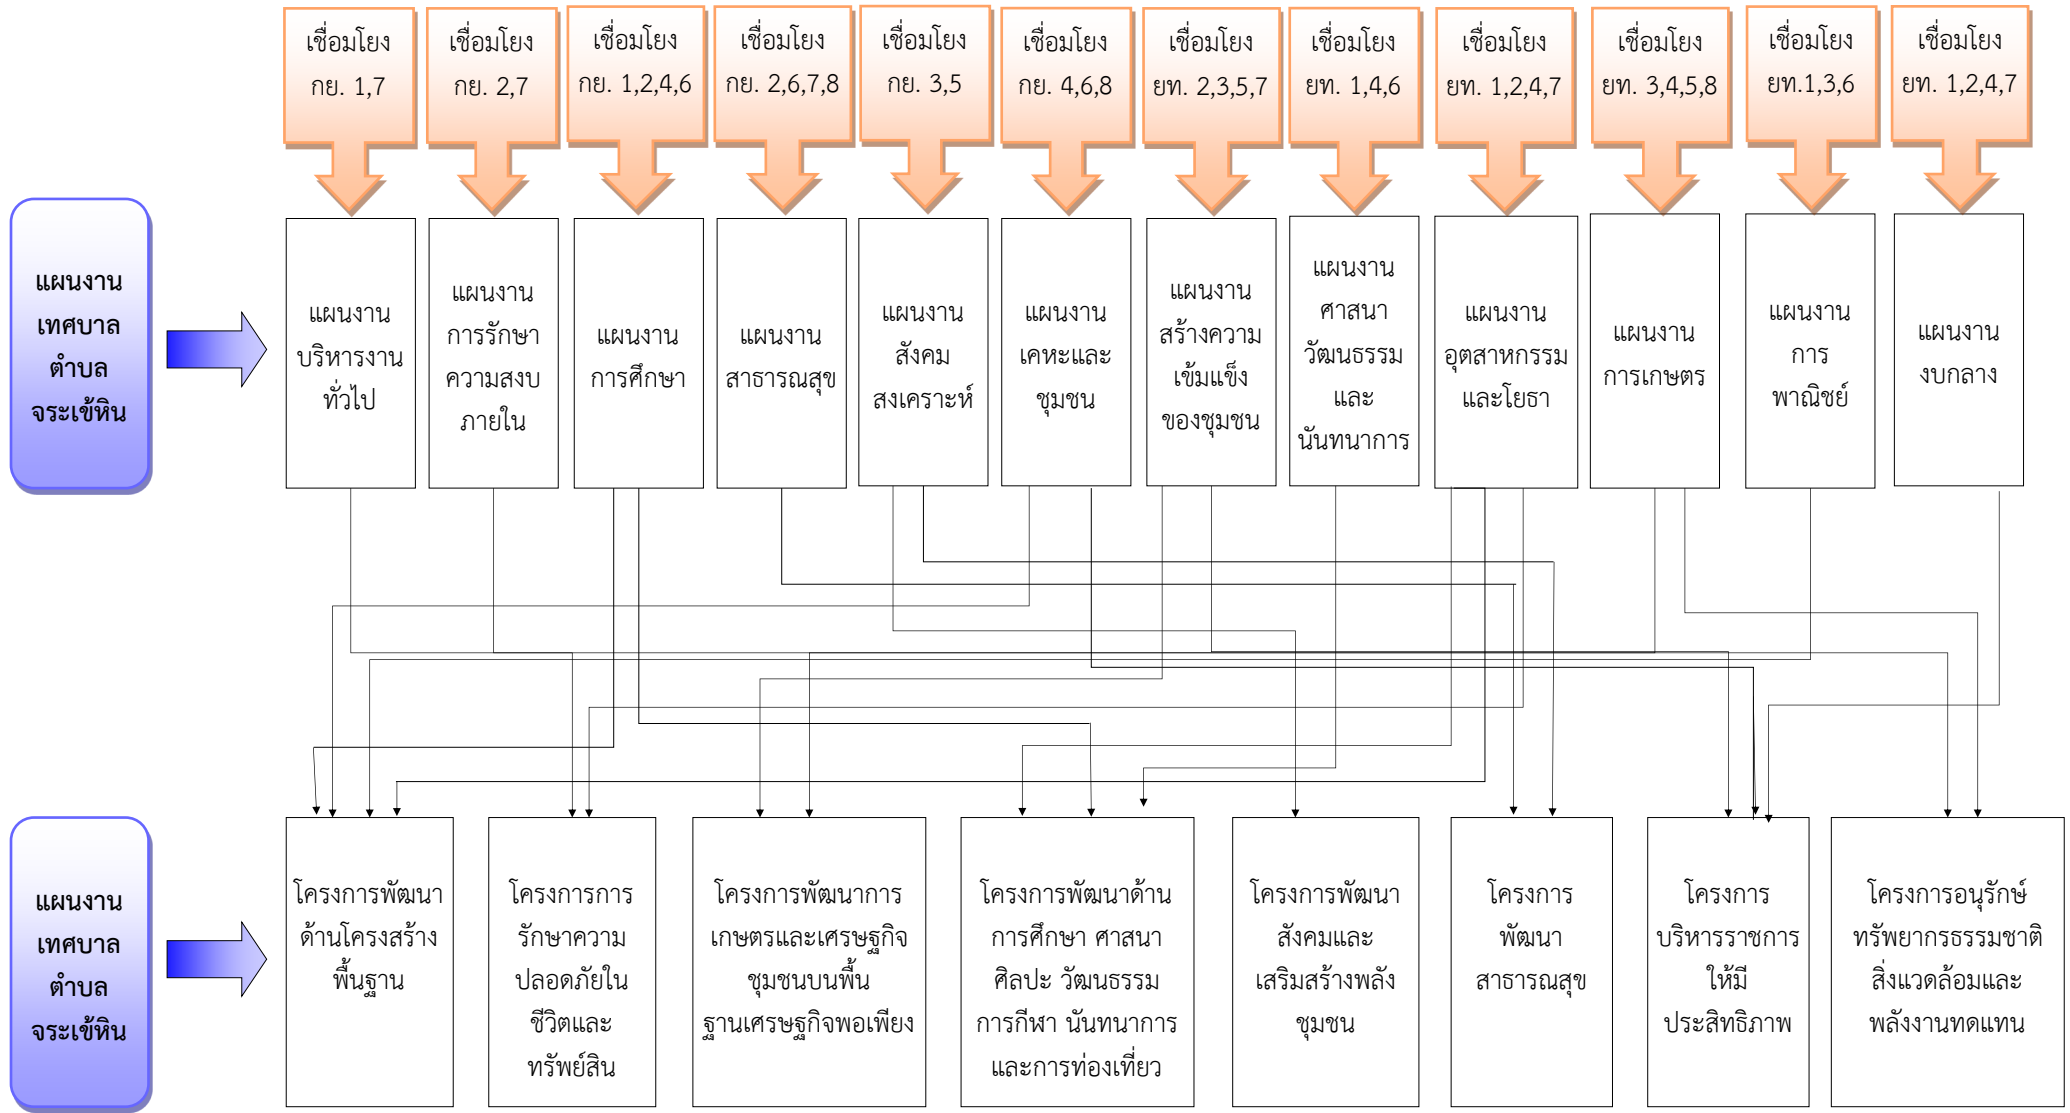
เชื่อมโยง กย. 1,7

เชื่อมโยง กย. 2,7

เชื่อมโยง กย. 1,2,4,6

เชื่อมโยง กย. 2,6,7,8

เชื่อมโยง กย. 3,5

เชื่อมโยง กย. 4,6,8

เชื่อมโยง ยท. 2,3,5,7

เชื่อมโยง ยท. 1,4,6

เชื่อมโยง ยท. 1,2,4,7

เชื่อมโยง ยท. 3,4,5,8

เชื่อมโยง ยท.1,3,6

เชื่อมโยง ยท. 1,2,4,7

แผนงานเทศบาลตำบลจระเข้หิน

แผนงานบริหารงานทั่วไป

แผนงานการรักษาความสงบภายใน

แผนงานการศึกษา

แผนงานสาธารณสุข

แผนงานสังคมสงเคราะห์

แผนงานเคหะและชุมชน

แผนงานสร้างความเข้มแข็งของชุมชน

แผนงานศาสนาวัฒนธรรมและนันทนาการ

แผนงานอุตสาหกรรมและโยธา

แผนงานการเกษตร

แผนงานการพาณิชย์

แผนงานงบกลาง

แผนงานเทศบาลตำบลจระเข้หิน

โครงการพัฒนาด้านโครงสร้างพื้นฐาน

โครงการการรักษาความปลอดภัยในชีวิตและทรัพย์สิน

โครงการพัฒนาการเกษตรและเศรษฐกิจชุมชนบนพื้นฐานเศรษฐกิจพอเพียง

โครงการพัฒนาด้านการศึกษา ศาสนา ศิลปะ วัฒนธรรม การกีฬา นันทนาการ และการท่องเที่ยว

โครงการพัฒนาสังคมและเสริมสร้างพลังชุมชน

โครงการพัฒนาสาธารณสุข

โครงการบริหารราชการให้มีประสิทธิภาพ

โครงการอนุรักษ์ทรัพยากรธรรมชาติสิ่งแวดล้อมและพลังงานทดแทน